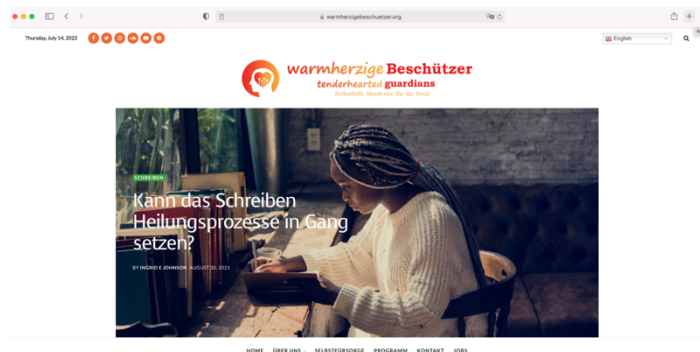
warmherzigebeschuetzer.org

Thursday, July 14, 2022

English

warmherzige Beschützer
tenderhearted guardians
Selbsthilfe Akademie für die Seele

SCHREIBEN

Kann das Schreiben Heilungsprozesse in Gang setzen?

BY INGRID E JOHNSON AUGUST 30, 2021

HOME ÜBER UNS SELBSTFÜRSORGE PROGRAMM KONTAKT JOBS